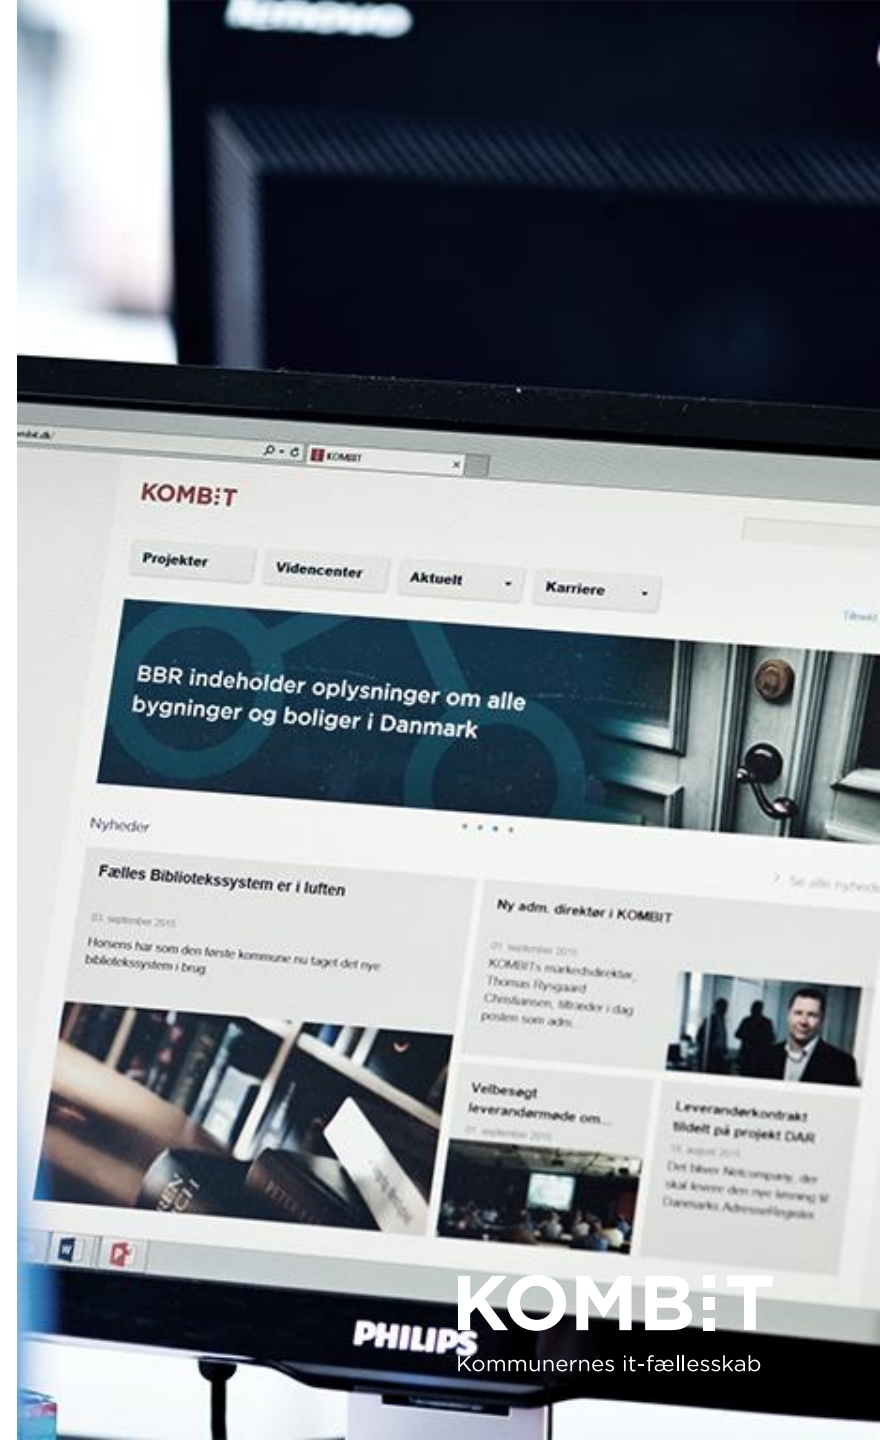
lenovo

ombit.dk/
KOMBIT

KOMB:T

Projekter
Videncenter
Aktuelt
Karriere

Tilmeld

BBR indeholder oplysninger om alle bygninger og boliger i Danmark

Nyheder

Se alle nyheder

Fælles Bibliotekssystem er i luften

03. september 2015

Horsens har som den første kommune nu taget det nye bibliotekssystem i brug

Ny adm. direktør i KOMBIT

01. september 2015

KOMBIT's markedsdirektør, Thomas Rysgaard Christiansen, tiltræder i dag posten som adm.

Velbesøgt leverandørmøde om...

01. september 2015

Leverandørkontrakt tildelt på projekt DAR

18. august 2015

Det bliver Netcompany, der skal levere den nye løsning til Danmarks Adresseregister

PHILIPS

KOMB:T
Kommunernes it-fællesskab